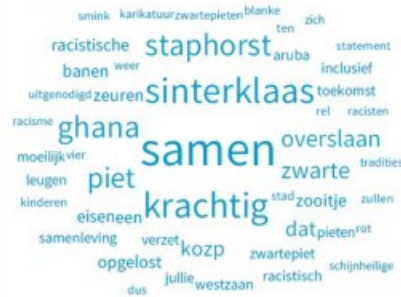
smink karikatuur zwartepieten blanke ten zich
racistische staphorst aruba statement
banen weer inclusief
uitgenodigd zeuren sinterklaas toekomst
racisme rel racisten
ghana overslaan
moeilijk vier samen tradities
piet zwarte
leugen stad zooitje zullen
kinderen krachtig
eiseneen dat pieten rot
samenleving verzet kozp zwartepiet
opgelost jullie westzaan racistisch schijnheilige
dus